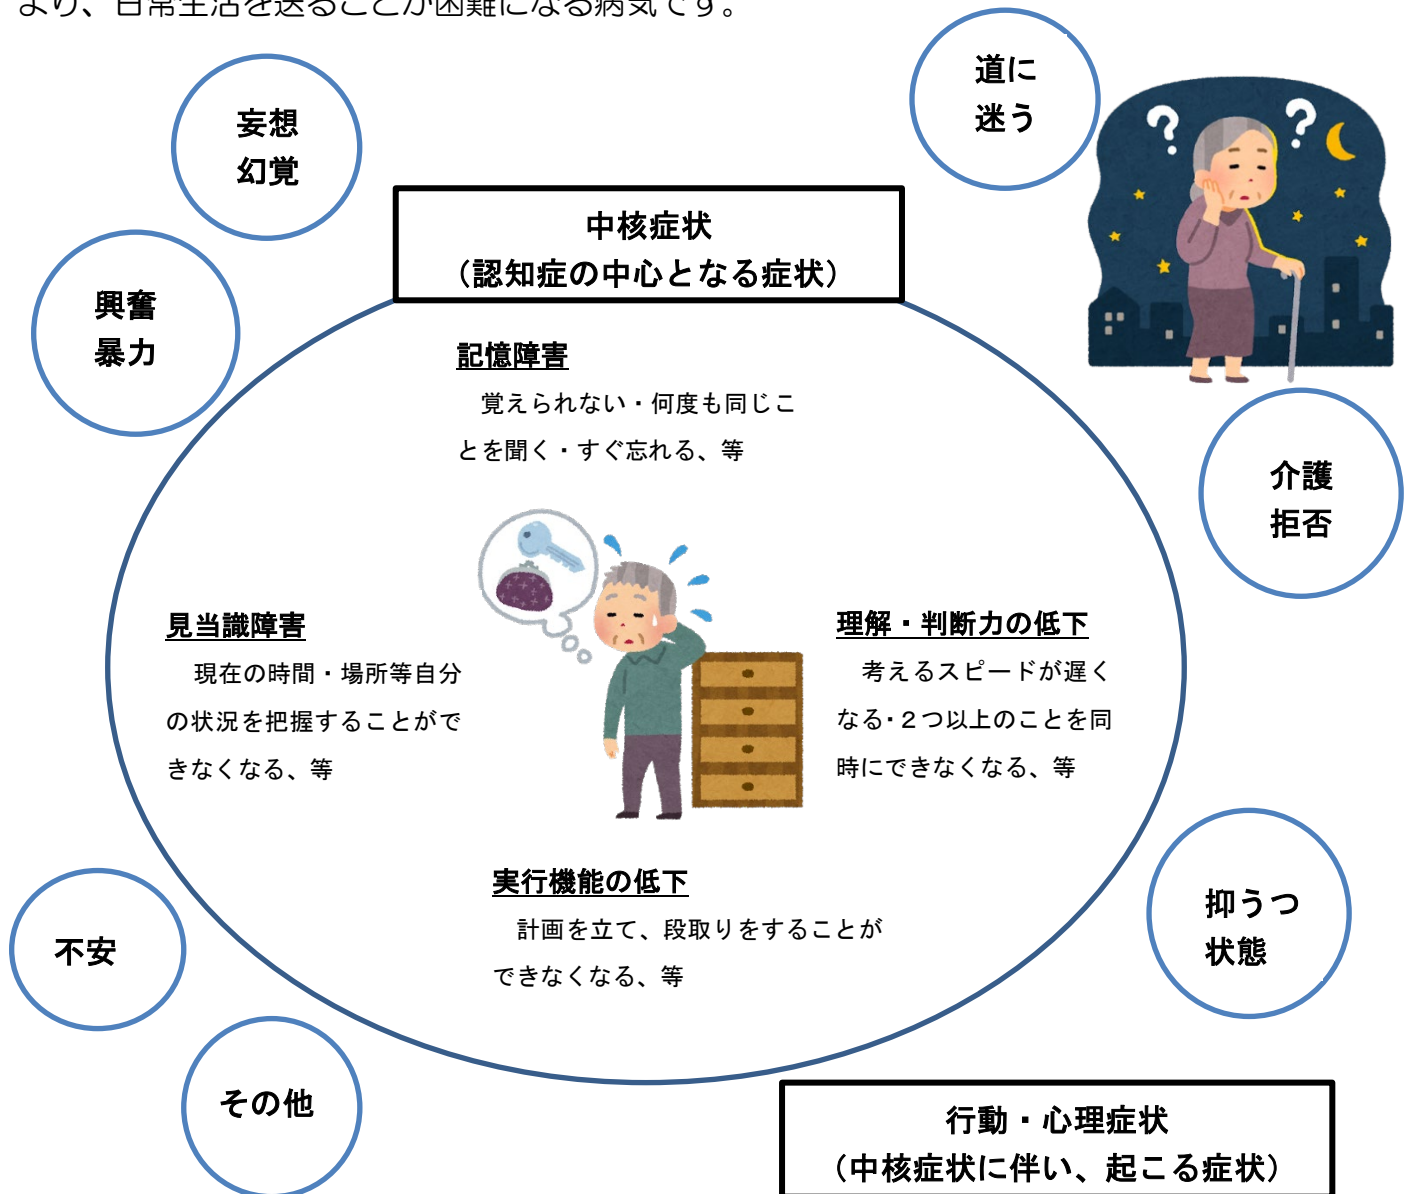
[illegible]

道に
迷う

妄想
幻覚

中核症状
（認知症の中心となる症状）

興奮
暴力

記憶障害
覚えられない・何度も同じことを聞く・すぐ忘れる、等

介護
拒否

見当識障害
現在の時間・場所等自分の状況を把握することができなくなる、等

理解・判断力の低下
考えるスピードが遅くなる･２つ以上のことを同時にできなくなる、等

実行機能の低下
計画を立て、段取りをすることができなくなる、等

抑うつ
状態

不安

その他

行動・心理症状
（中核症状に伴い、起こる症状）